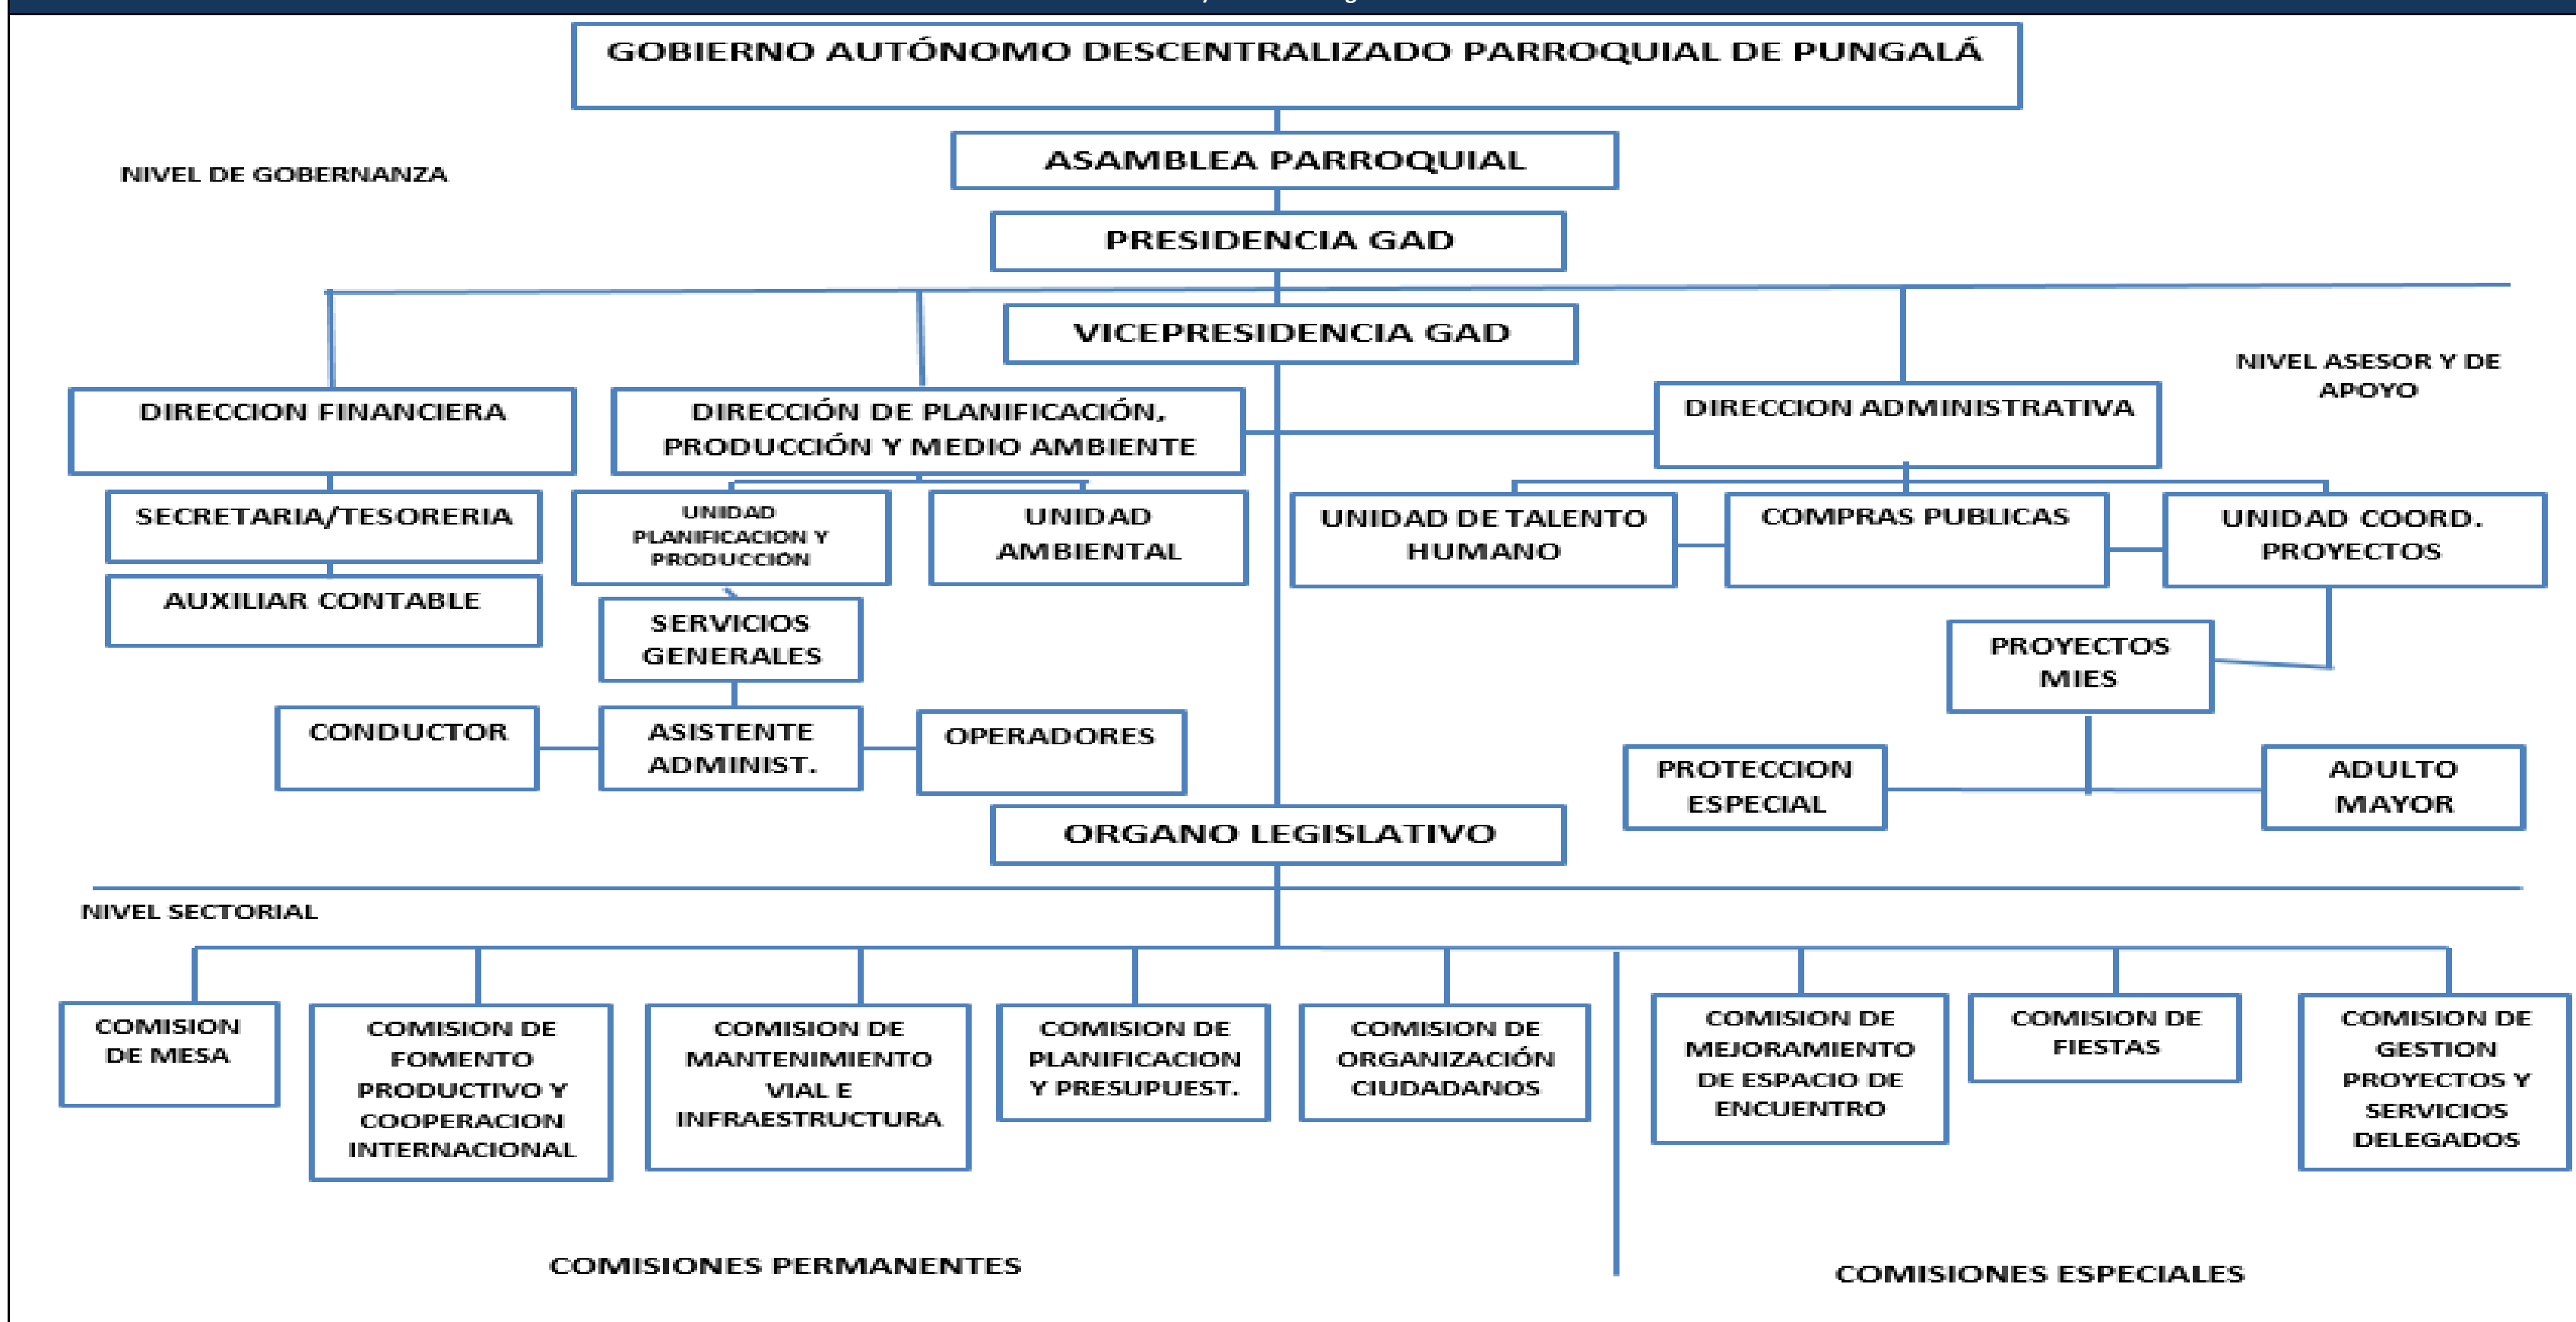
GOBIERNO AUTÓNOMO DESCENTRALIZADO PARROQUIAL DE PUNGALÁ

NIVEL DE GOBERNANZA

ASAMBLEA PARROQUIAL

PRESIDENCIA GAD

VICEPRESIDENCIA GAD

NIVEL ASESOR Y DE APOYO

DIRECCION FINANCIERA

DIRECCIÓN DE PLANIFICACIÓN, PRODUCCIÓN Y MEDIO AMBIENTE

DIRECCION ADMINISTRATIVA

SECRETARIA/TESORERIA

UNIDAD PLANIFICACION Y PRODUCCION

UNIDAD AMBIENTAL

UNIDAD DE TALENTO HUMANO

COMPRAS PUBLICAS

UNIDAD COORD. PROYECTOS

AUXILIAR CONTABLE

SERVICIOS GENERALES

PROYECTOS MIES

CONDUCTOR

ASISTENTE ADMINIST.

OPERADORES

PROTECCION ESPECIAL

ADULTO MAYOR

ORGANO LEGISLATIVO

NIVEL SECTORIAL

COMISION DE MESA

COMISION DE FOMENTO PRODUCTIVO Y COOPERACION INTERNACIONAL

COMISION DE MANTENIMIENTO VIAL E INFRAESTRUCTURA

COMISION DE PLANIFICACION Y PRESUPUEST.

COMISION DE ORGANIZACIÓN CIUDADANOS

COMISION DE MEJORAMIENTO DE ESPACIO DE ENCUENTRO

COMISION DE FIESTAS

COMISION DE GESTION PROYECTOS Y SERVICIOS DELEGADOS

COMISIONES PERMANENTES

COMISIONES ESPECIALES